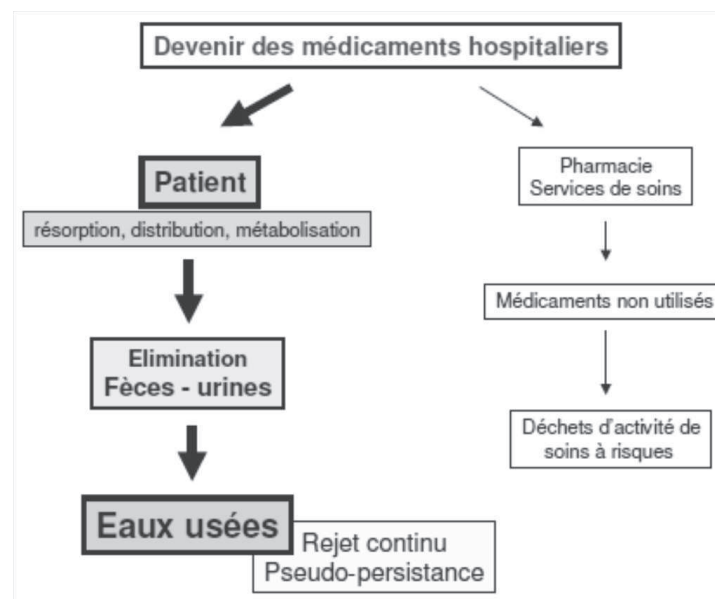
Devenir des médicaments hospitaliers

Patient

résorption, distribution, métabolisation

Elimination
Fèces - urines

Eaux usées

Rejet continu
Pseudo-persistance

Pharmacie
Services de soins

Médicaments non utilisés

Déchets d'activité de soins à risques